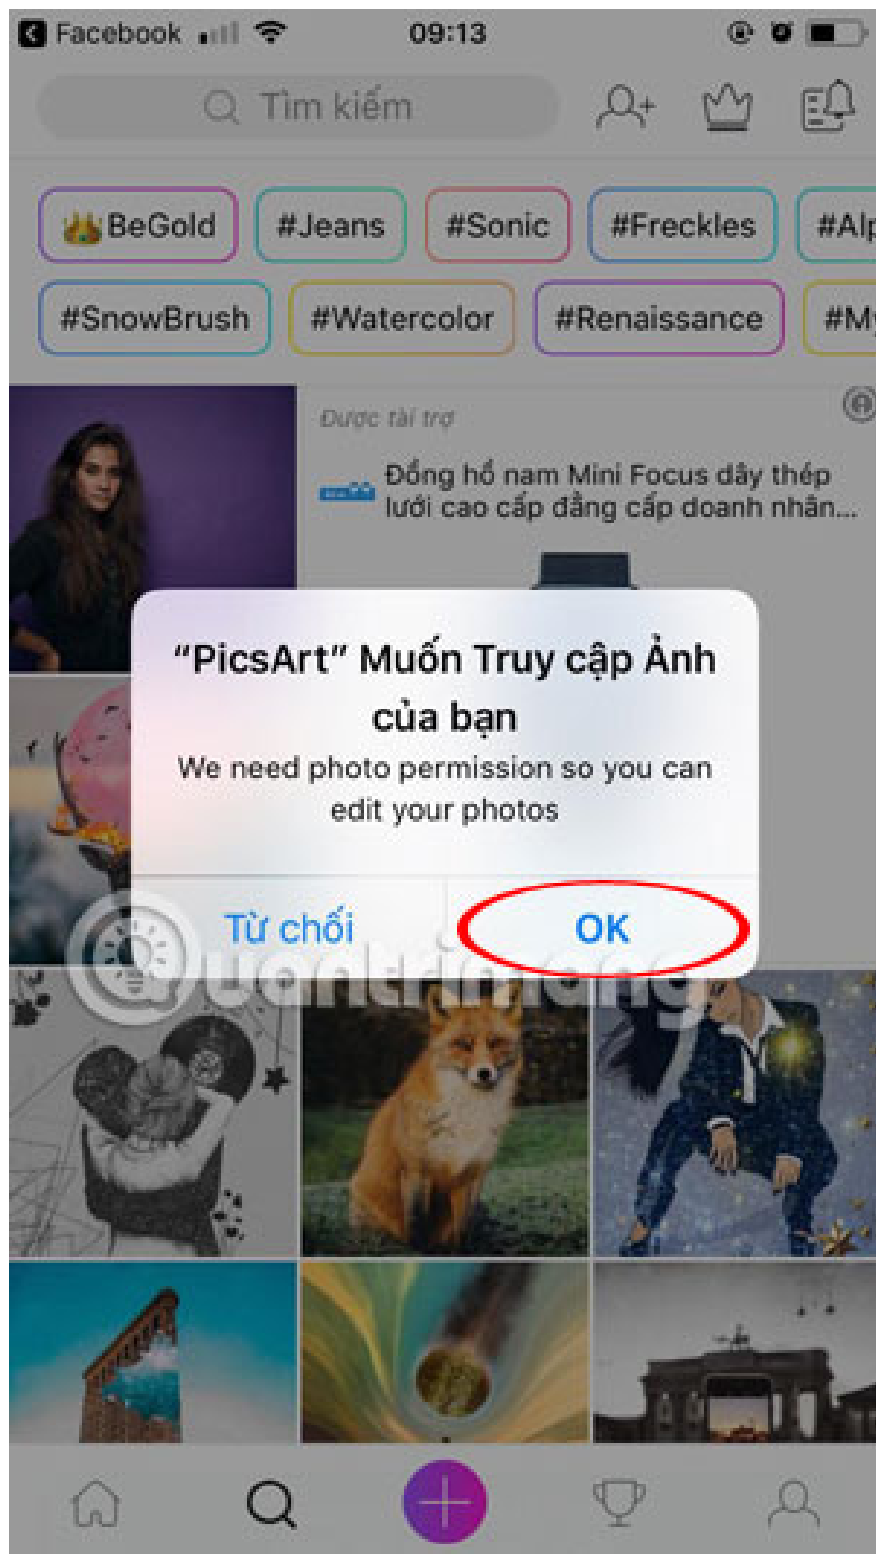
Facebook 09:13

Tìm kiếm

BeGold #Jeans #Sonic #Freckles #Alp

#SnowBrush #Watercolor #Renaissance #My

Được tài trợ

Đồng hồ nam Mini Focus dây thép lưới cao cấp đẳng cấp doanh nhân...

"PicsArt" Muốn Truy cập Ảnh của bạn

We need photo permission so you can edit your photos

Từ chối OK

Quantrimang